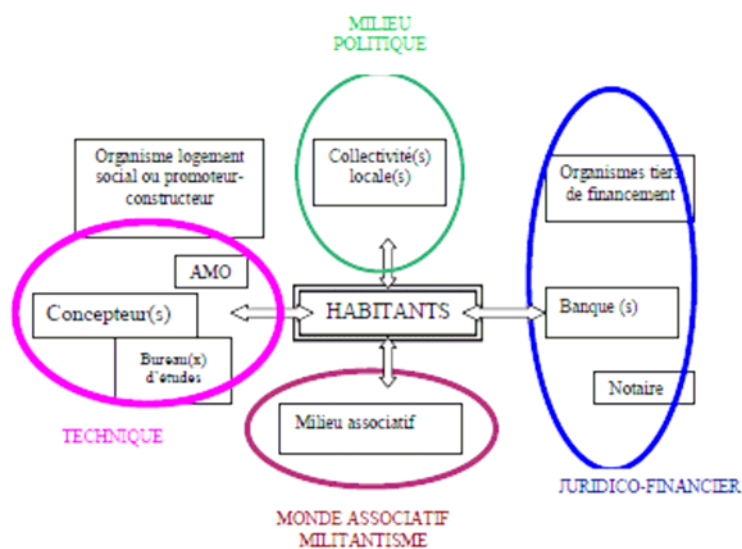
MILIEU POLITIQUE

Organisme logement social ou promoteur-constructeur

Collectivité(s) locale(s)

Organismes tiers de financement

AMO

Concepteur(s)

HABITANTS

Banque (s)

Bureau(x) d'études

Notaire

Milieu associatif

TECHNIQUE

JURIDICO-FINANCIER

MONDE ASSOCIATIF MILITANTISME